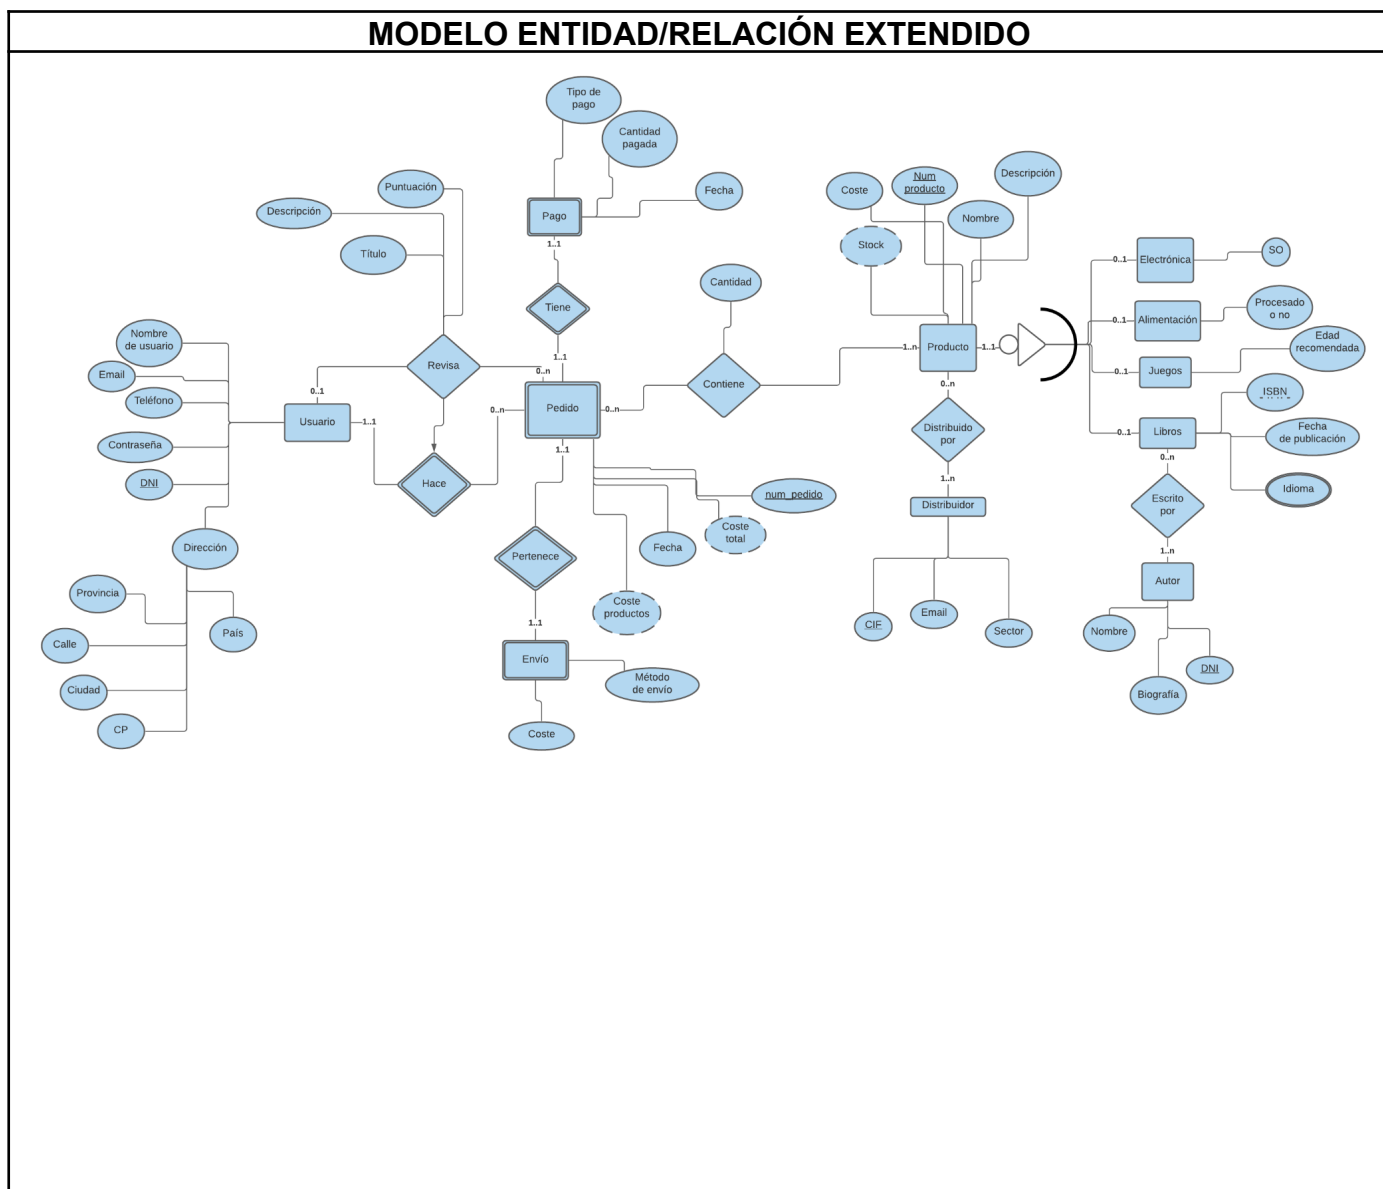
MODELO ENTIDAD/RELACIÓN EXTENDIDO

Tipo de pago
Cantidad pagada
Fecha
Pago
1..1
Tiene
1..1
Puntuación
Descripción
Título
Revisa
Nombre de usuario
Email
Teléfono
Contraseña
DNI
0..1
Usuario
1..1
Hace
0..n
0..n
Pedido
0..n
Cantidad
Contiene
1..1
Pertenece
1..1
Envío
Método de envío
Coste
Coste productos
Fecha
Coste total
num_pedido
Dirección
Provincia
País
Calle
Ciudad
CP
Coste
Num producto
Descripción
Nombre
Stock
1..n
Producto
1..1
0..n
Distribuido por
1..n
Distribuidor
CIF
Email
Sector
0..1
Electrónica
SO
0..1
Alimentación
Procesado o no
0..1
Juegos
Edad recomendada
0..1
Libros
ISBN
Fecha de publicación
Idioma
0..n
Escrito por
1..n
Autor
Nombre
DNI
Biografía